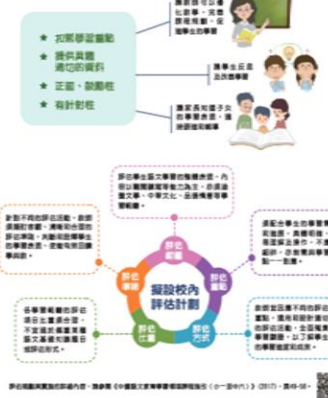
★ 找緊學習難點

★ 提供具體適切的資料

★ 正面、鼓勵性

★ 有針對性

讓教師可以調整教學，優化學習，改進學生的學習

讓學生自己反思學習

讓家長知道子女的學習表現，讓子女支援學習

評估學生語文學習的整體表現，內容以課程為學習能力為主，亦須顧及學生的學習文化，品德情意等學習範疇。

針對不同的評估活動，設計清晰的準則，清晰說出回饋的策略，具體提供正面，有針對性的意見，促進有效的學習。

評估範疇

評估準則

擬設校內評估計劃

評估回饋

評估方式

評估比重

各學習範疇的評估比重，可按照不同重要性，透過重點評估學生學習表現，以收語文基礎知識，重視均衡發展。

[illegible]

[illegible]

評估規劃與實施的詳細內容，請參閱《中國語文教育學習領域課程指引（小一至中六）》（2017），頁49-58。